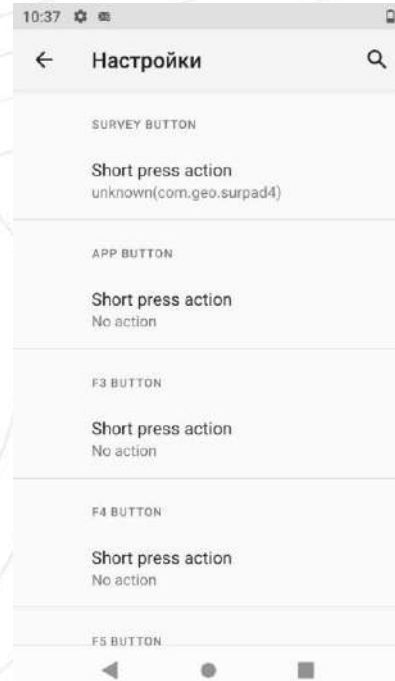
10:37

Настройки

SURVEY BUTTON

Short press action
unknown(com.geo.surpad4)

APP BUTTON

Short press action
No action

F3 BUTTON

Short press action
No action

F4 BUTTON

Short press action
No action

F5 BUTTON